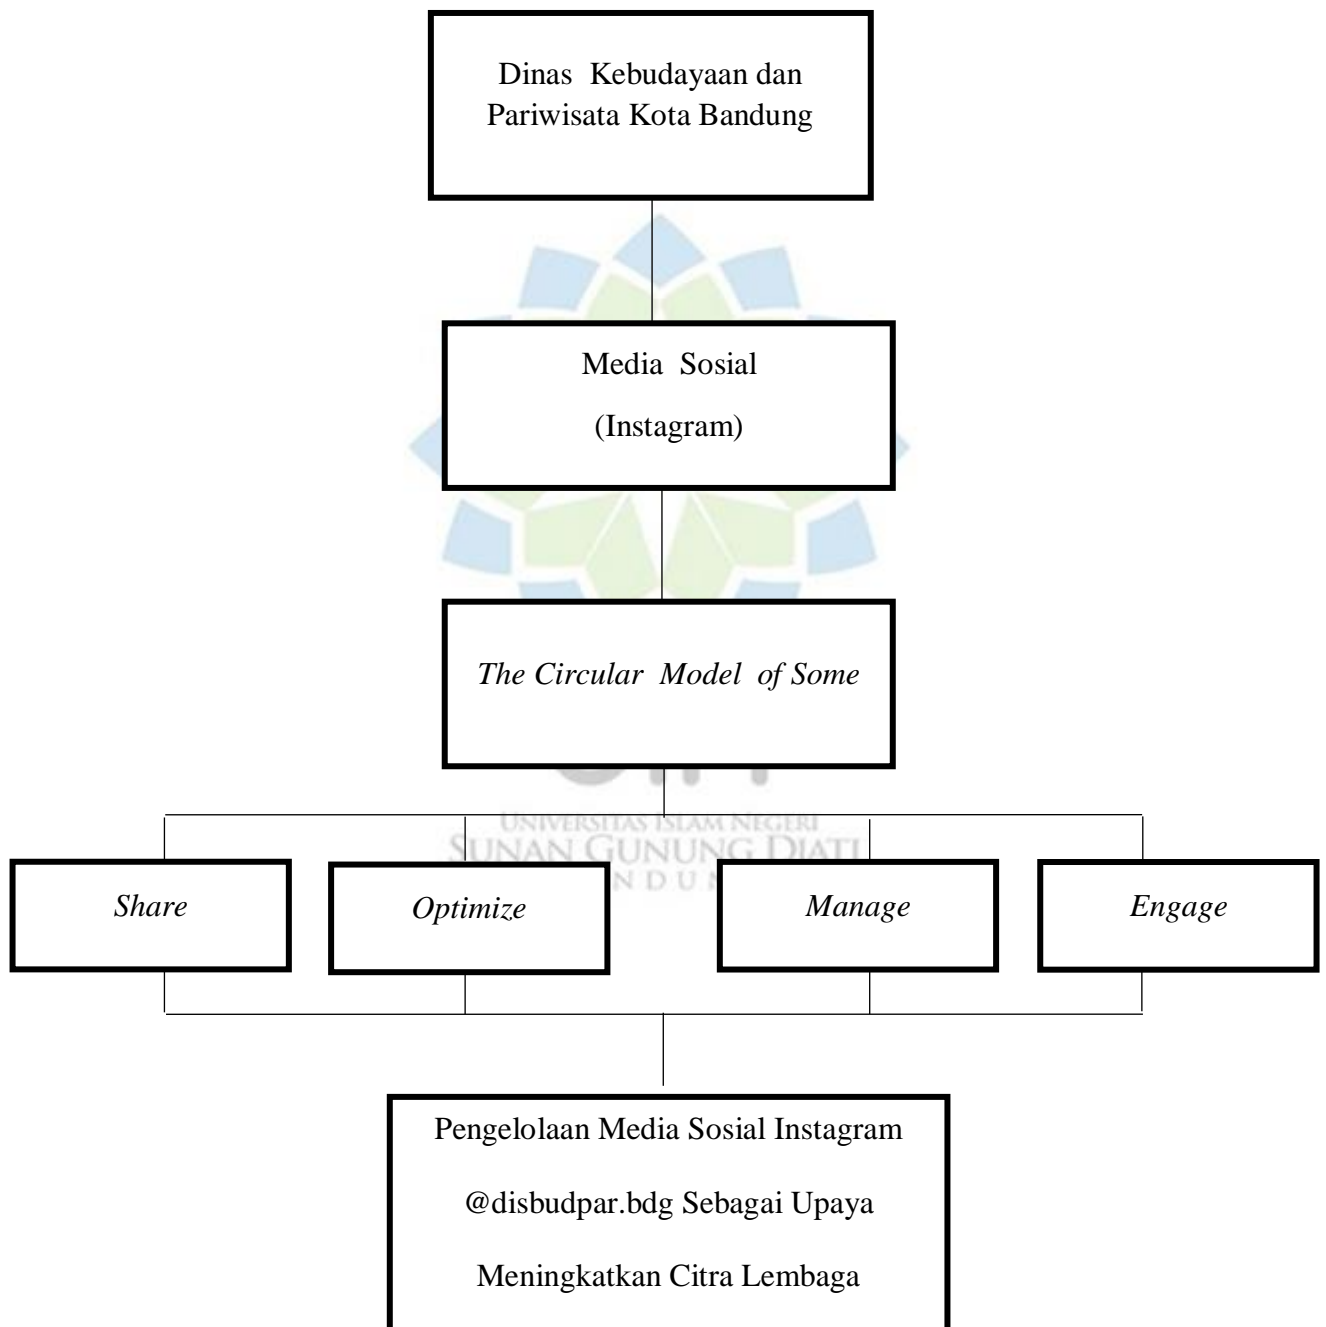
Dinas Kebudayaan dan Pariwisata Kota Bandung

Media Sosial
(Instagram)

*The Circular Model of Some*

UNIVERSITAS ISLAM NEGERI
SUNAN GUNUNG DJATI
BANDUNG

*Share*

*Optimize*

*Manage*

*Engage*

Pengelolaan Media Sosial Instagram
@disbudpar.bdg Sebagai Upaya
Meningkatkan Citra Lembaga